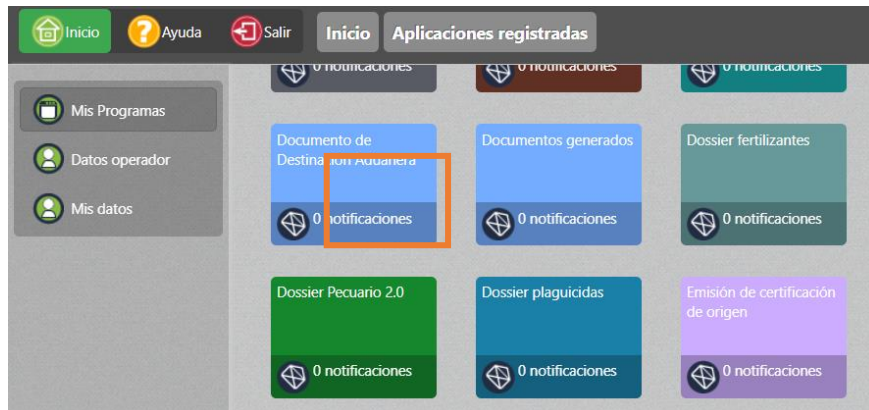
Inicio Ayuda Salir Inicio Aplicaciones registradas

Mis Programas

Datos operador

Mis datos

0 notificaciones

0 notificaciones

0 notificaciones

Documento de Destina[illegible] Aduanera

0 notificaciones

Documentos generados

0 notificaciones

Dossier fertilizantes

0 notificaciones

Dossier Pecuario 2.0

0 notificaciones

Dossier plaguicidas

0 notificaciones

Emisión de certificación de origen

0 notificaciones